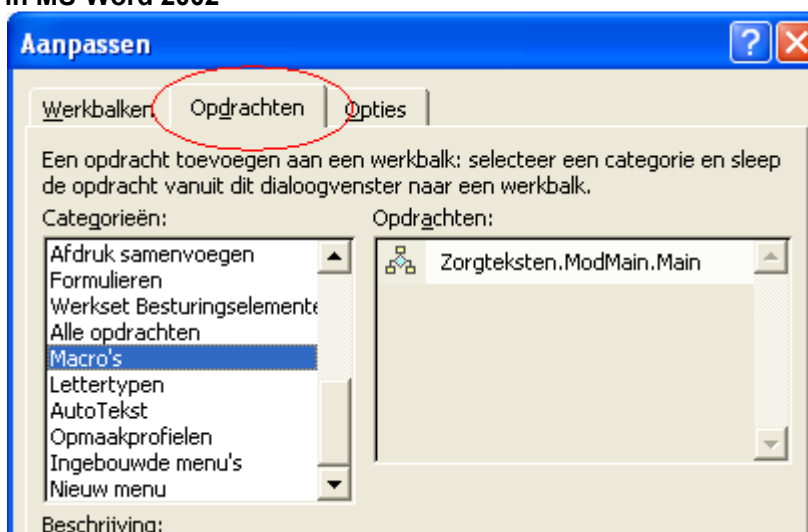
In MS Word 2002

Aanpassen

Werkbalken | Opdrachten | Opties

Een opdracht toevoegen aan een werkbalk: selecteer een categorie en sleep de opdracht vanuit dit dialoogvenster naar een werkbalk.

Categorieën:

Afdruk samenvoegen
Formulieren
Werkset Besturingselemente
Alle opdrachten
Macro's
Lettertypen
AutoTekst
Opmaakprofielen
Ingebouwde menu's
Nieuw menu

Opdrachten:

Zorgteksten.ModMain.Main

Beschrijving: